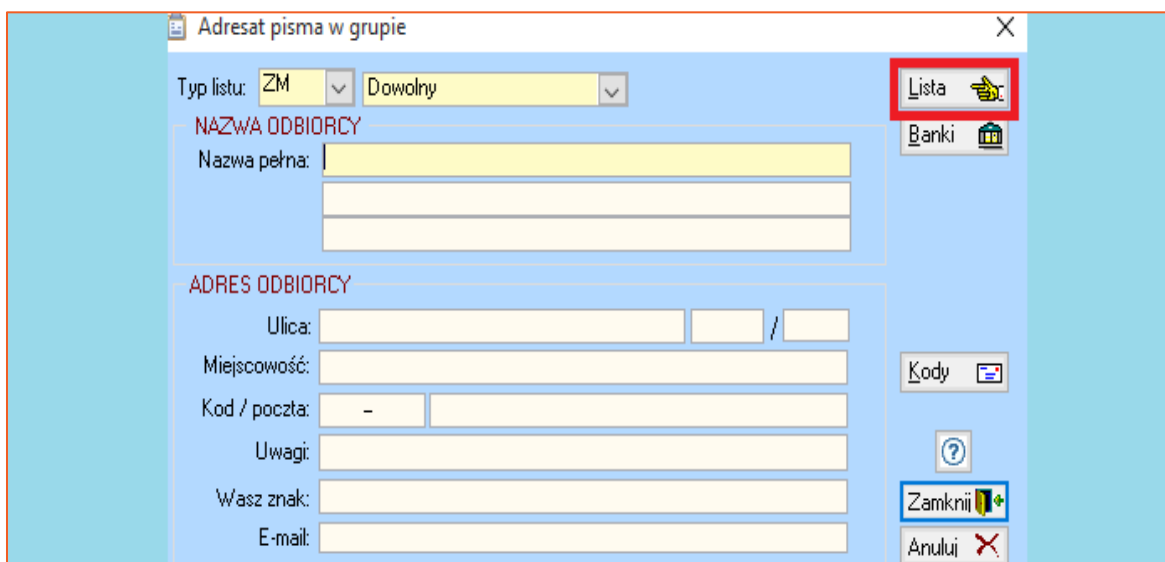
Adresat pisma w grupie

X

Typ listu: ZM Dowolny

Lista

NAZWA ODBIORCY

Banki

Nazwa pełna:

ADRES ODBIORCY

Ulica: /

Miejscowość:

Kody

Kod / poczta: –

Uwagi:

?

Wasz znak:

Zamknij

E-mail:

Anuluj